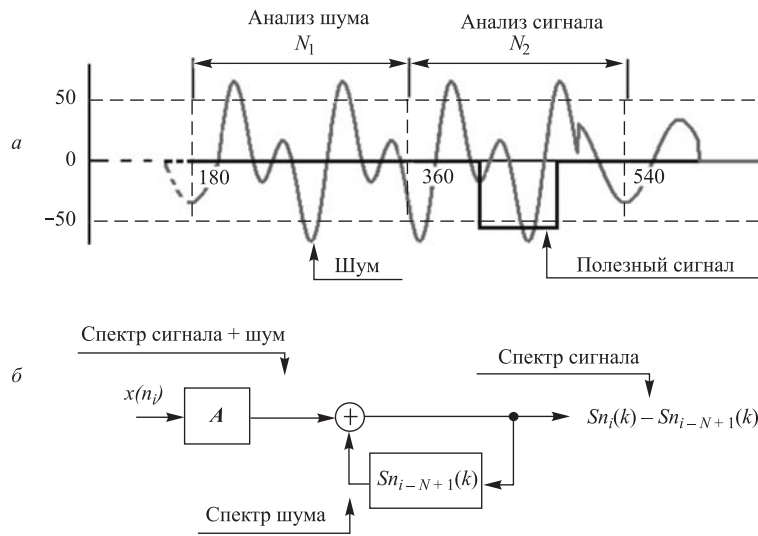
Анализ шума
$N_1$

Анализ сигнала
$N_2$

50

*а*

0

180

360

540

-50

Шум

Полезный сигнал

Спектр сигнала + шум

Спектр сигнала

*б*

$x(n_i)$

*A*

+

$Sn_i(k) - Sn_{i-N+1}(k)$

$Sn_{i-N+1}(k)$

Спектр шума